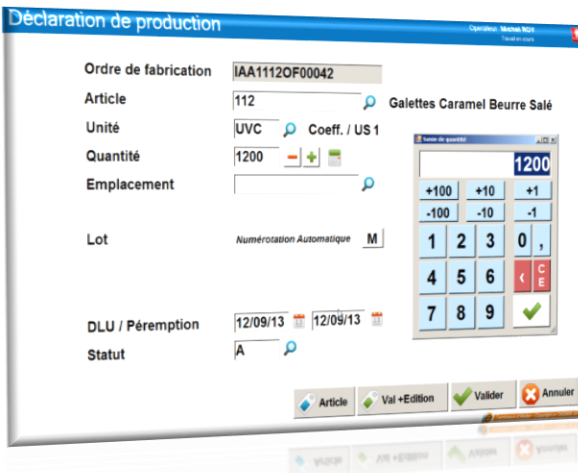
Déclaration de production

Operateur: Michel ROY
Travail en cours

Ordre de fabrication IAA1112OF00042

Article 112 Galettes Caramel Beurre Salé

Unité UVC Coeff. / US 1

Quantité 1200

Emplacement

Lot Numérotation Automatique M

DLU / Péremption 12/09/13 12/09/13

Statut A

Saisie de quantité

1200

| +100 | +10 | +1 |
|---|---|---|
| -100 | -10 | -1 |
| 1 | 2 | 3 | 0 | , |
| 4 | 5 | 6 | ‹ | CE |
| 7 | 8 | 9 | | |

Article Val +Edition Valider Annuler